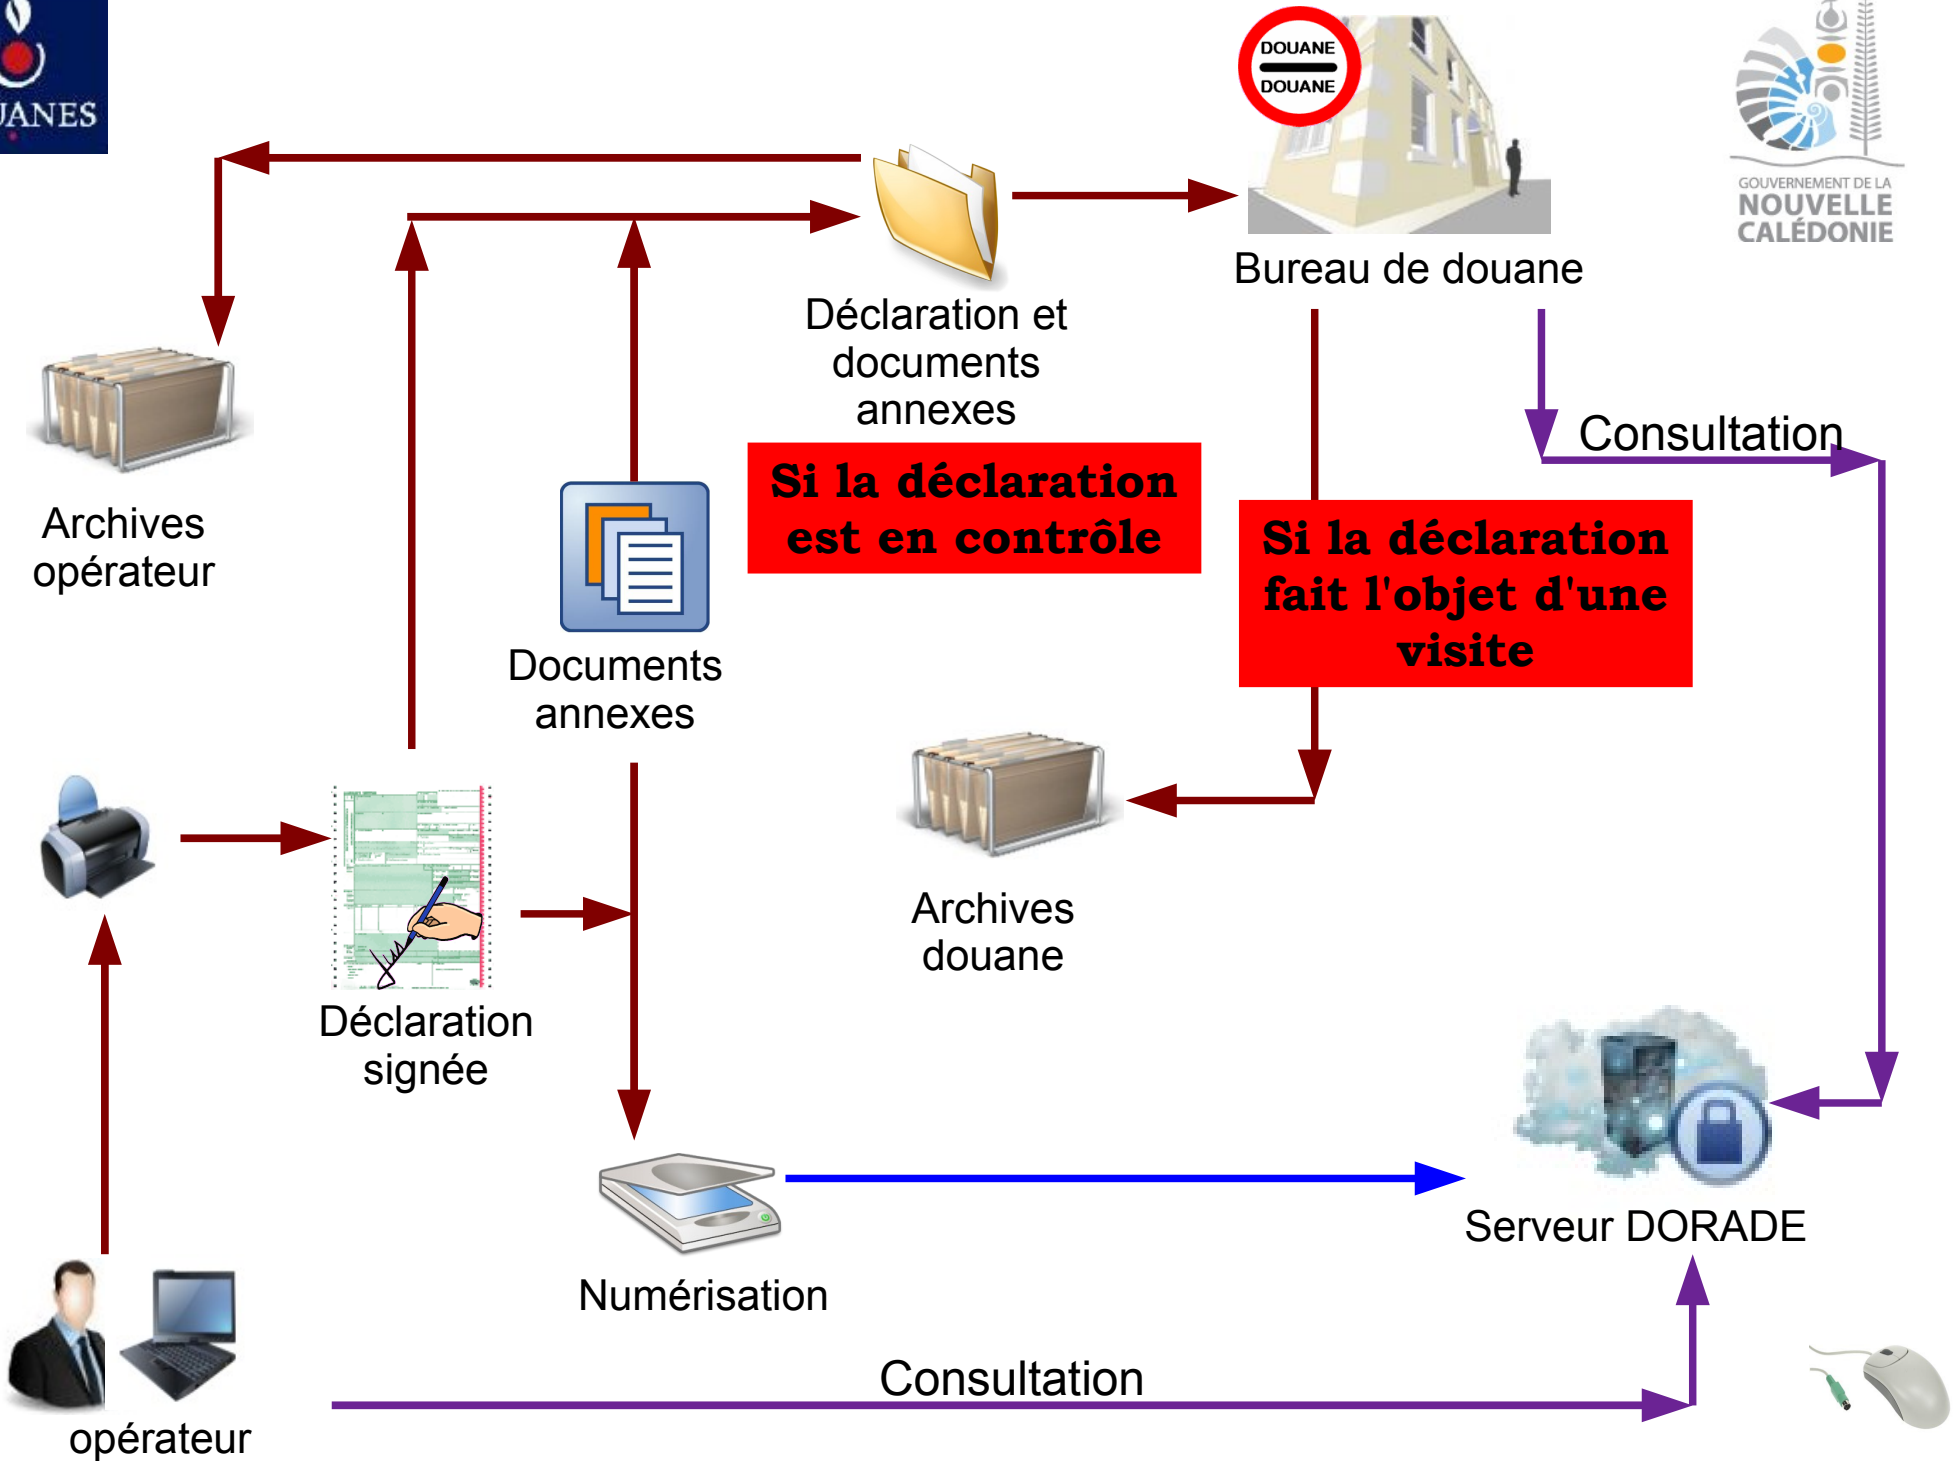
JANES

DOUANE
DOUANE

GOUVERNEMENT DE LA
NOUVELLE
CALÉDONIE

Bureau de douane

Déclaration et documents annexes

Archives opérateur

Si la déclaration est en contrôle

Consultation

Si la déclaration fait l'objet d'une visite

Documents annexes

Archives douane

Déclaration signée

Serveur DORADE

Numérisation

Consultation

opérateur